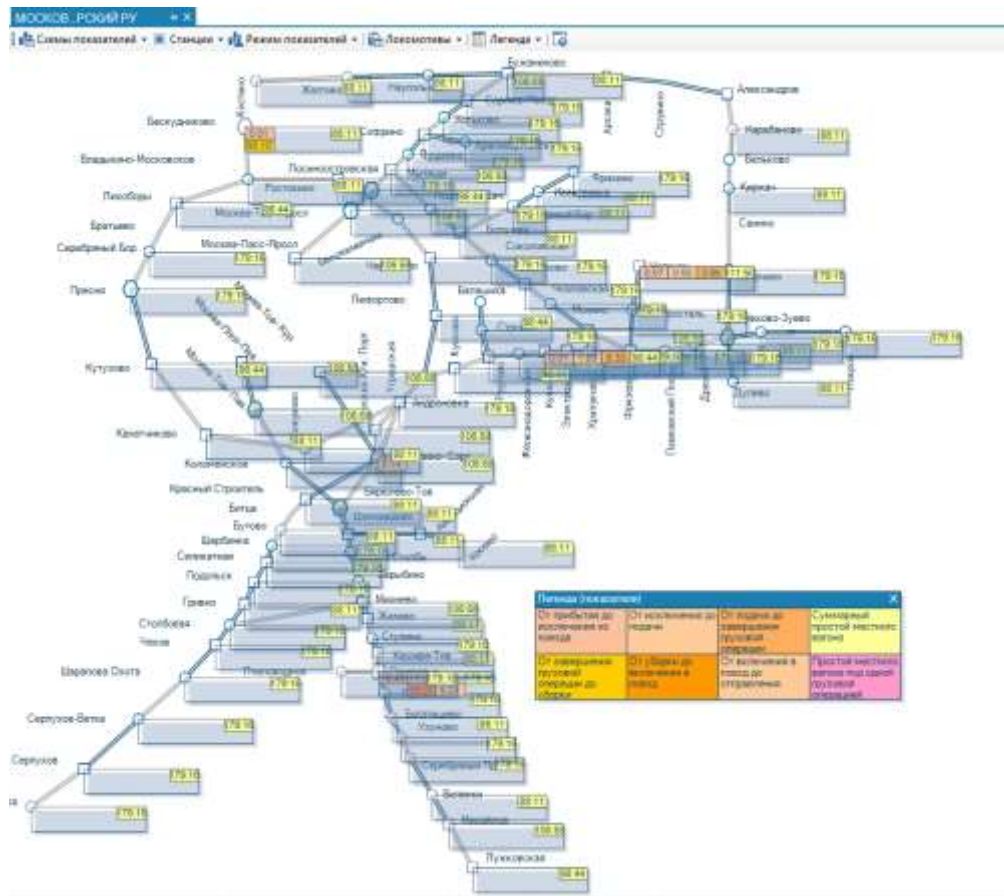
МОСКОВ...РСКИЙ РУ

Схемы показателей ▾ | Станции ▾ | Режим показателей ▾ | Локомотивы ▾ | Легенда ▾

Бескудниково
Владыкино-Московское
Лособоры
Братцево
Серебряный Бор
Пресня
Кутузово
Кунцево
Коломенское
Красный Строитель
Битца
Бутово
Щербинка
Силикатная
Подольск
Гривно
Столбовая
Чехов
Шарапова Охота
Серпухов-Ветка
Серпухов
Лосиноостровская
Ростокино
Москва-Пасс-Ярosл
Лихоборы
Люблино
Перово
Андроновка
Бирюлево-Тов
Царицыно
Москворечье
Жилево
Ступино
Кашира
Яковлево
Узуново
Белоомут
Рязань
Пушкинская
Софрино
Мытищи
Александров
Карабаново
Бельково
Киржач
Орехово-Зуево
Дрезна
Павловский Посад
Электросталь
Фрязево
Железнодорожная
Кусково
Реутово
Гривно
Мамонтовская
Сергиев Посад

Легенда (показатели)

| От прибытия до исключения из поезда | От исключения до подачи | От подачи до завершения грузовой операции | Суммарный простой местного вагона |
|---|---|---|---|
| От завершения грузовой операции до уборки | От уборки до включения в поезд | От включения в поезд до отправления | Простой местного вагона под одной грузовой операцией |